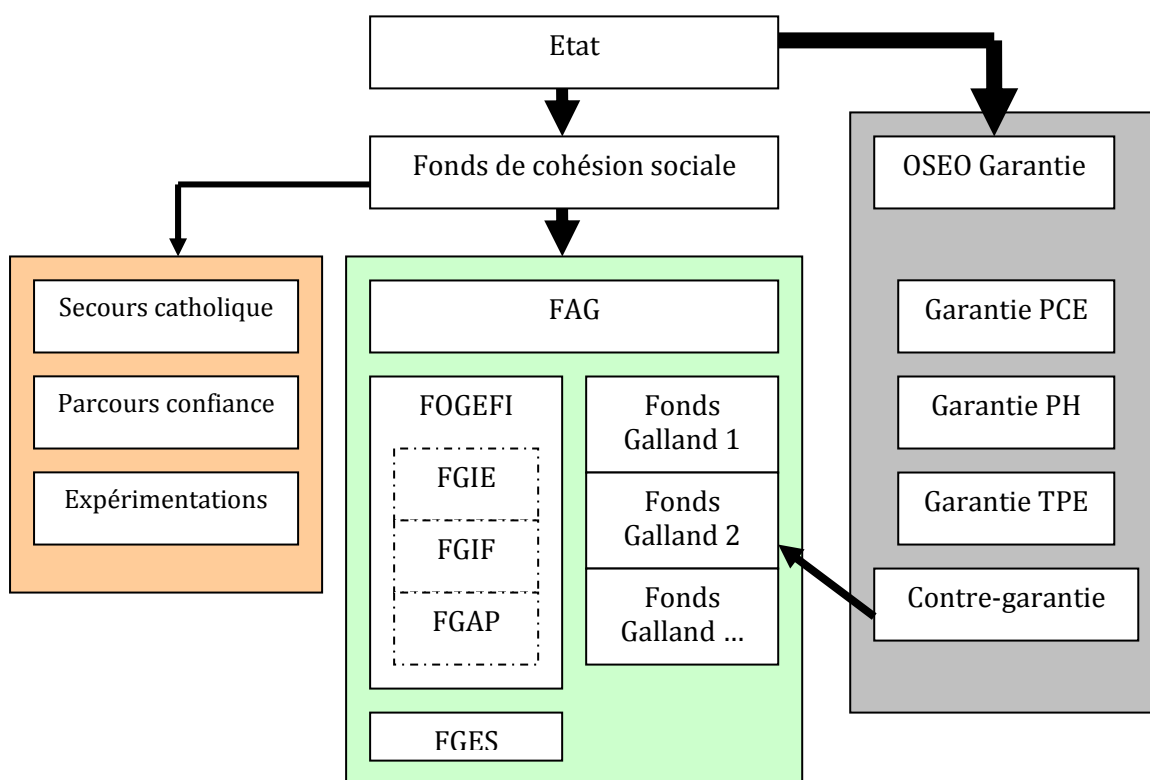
Etat

Fonds de cohésion sociale

OSEO Garantie

Secours catholique

Parcours confiance

Expérimentations

FAG

FOGEFI

FGIE

FGIF

FGAP

Fonds Galland 1

Fonds Galland 2

Fonds Galland …

FGES

Garantie PCE

Garantie PH

Garantie TPE

Contre-garantie